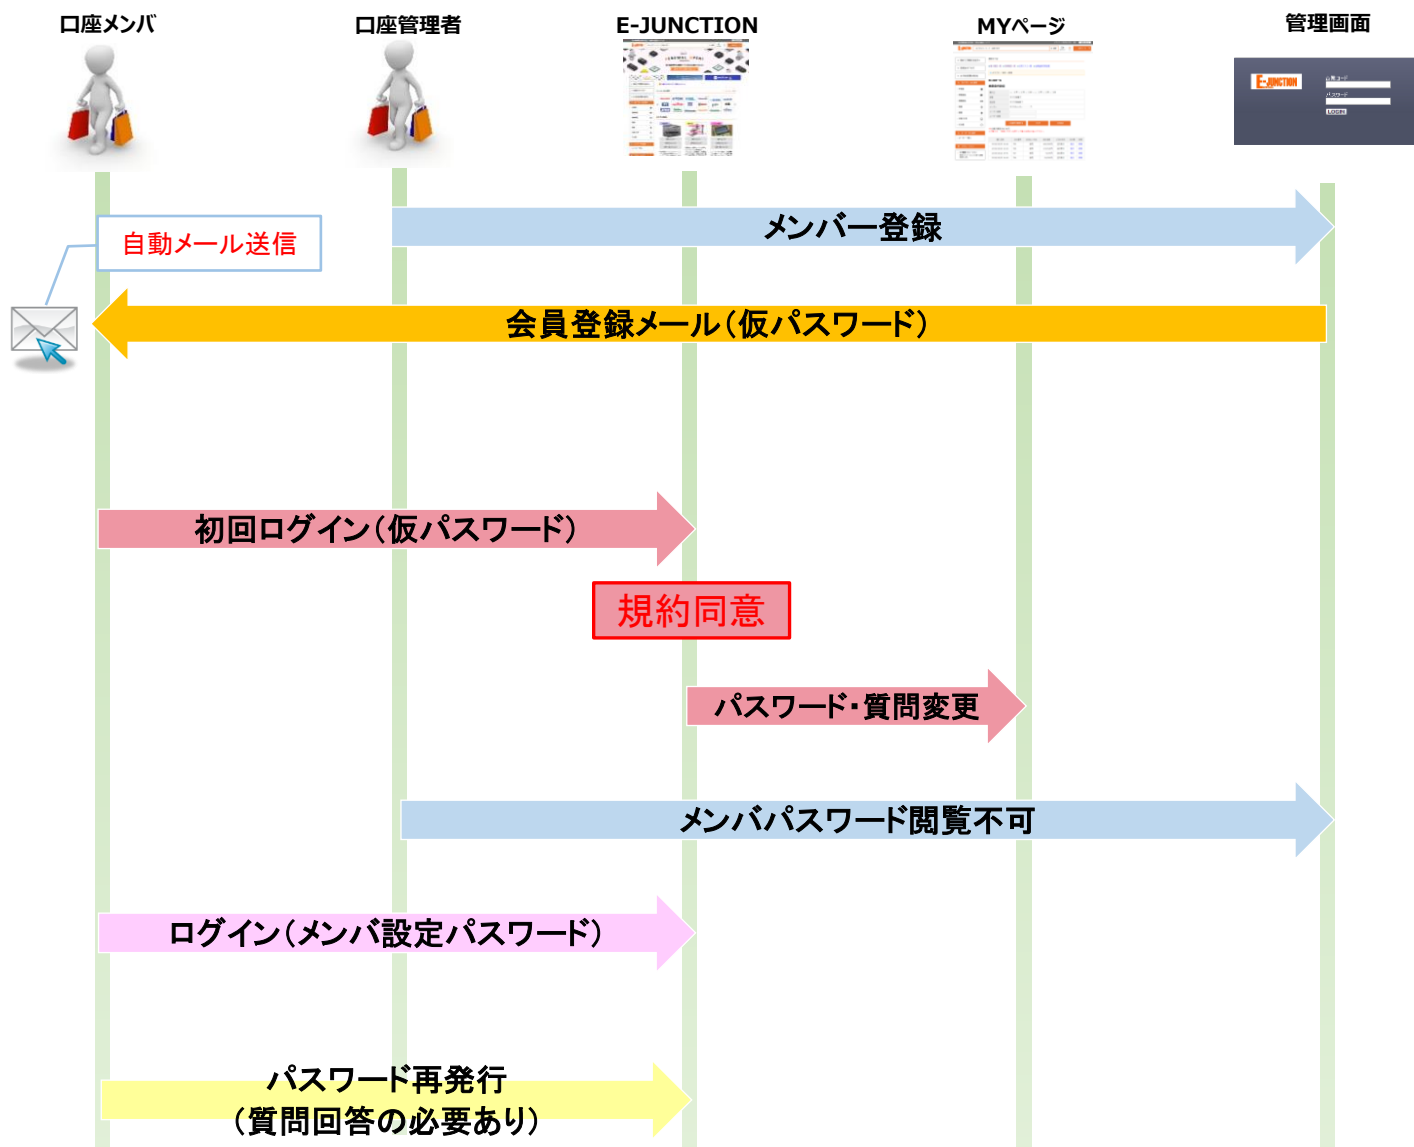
口座メンバ

口座管理者

E-JUNCTION

MYページ

管理画面

E-JUNCTION

LOGIN

自動メール送信

メンバー登録

会員登録メール(仮パスワード)

初回ログイン(仮パスワード)

規約同意

パスワード・質問変更

メンバパスワード閲覧不可

ログイン(メンバ設定パスワード)

パスワード再発行
(質問回答の必要あり)